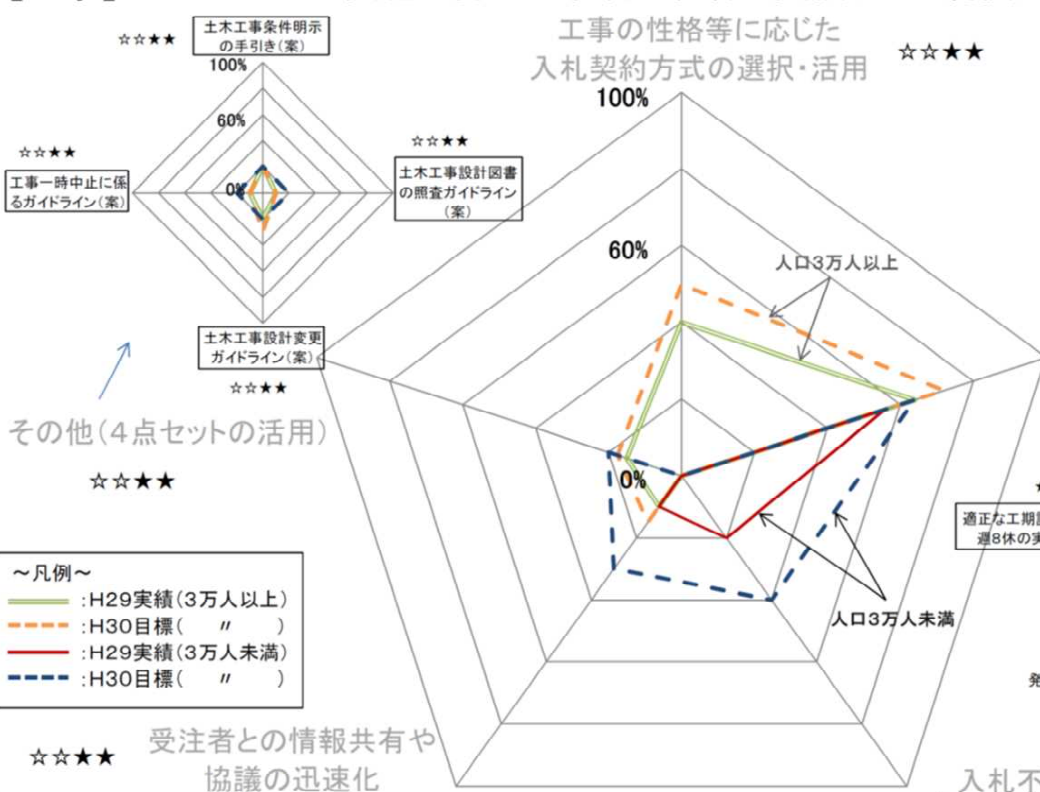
☆☆★★
土木工事条件明示の手引き(案)
100%
60%
0%
☆☆★★
工事一時中止に係るガイドライン(案)
☆☆★★
土木工事設計図書の照査ガイドライン(案)
土木工事設計変更ガイドライン(案)
☆☆★★
その他(4点セットの活用)
☆☆★★

工事の性格等に応じた
入札契約方式の選択・活用
☆☆★★
100%
60%
人口3万人以上
0%
人口3万人未満
適正な工期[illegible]
週8休の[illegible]
★
発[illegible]

~凡例~
:H29実績(3万人以上)
:H30目標( 〃 )
:H29実績(3万人未満)
:H30目標( 〃 )

☆☆★★
受注者との情報共有や
協議の迅速化
入札不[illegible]